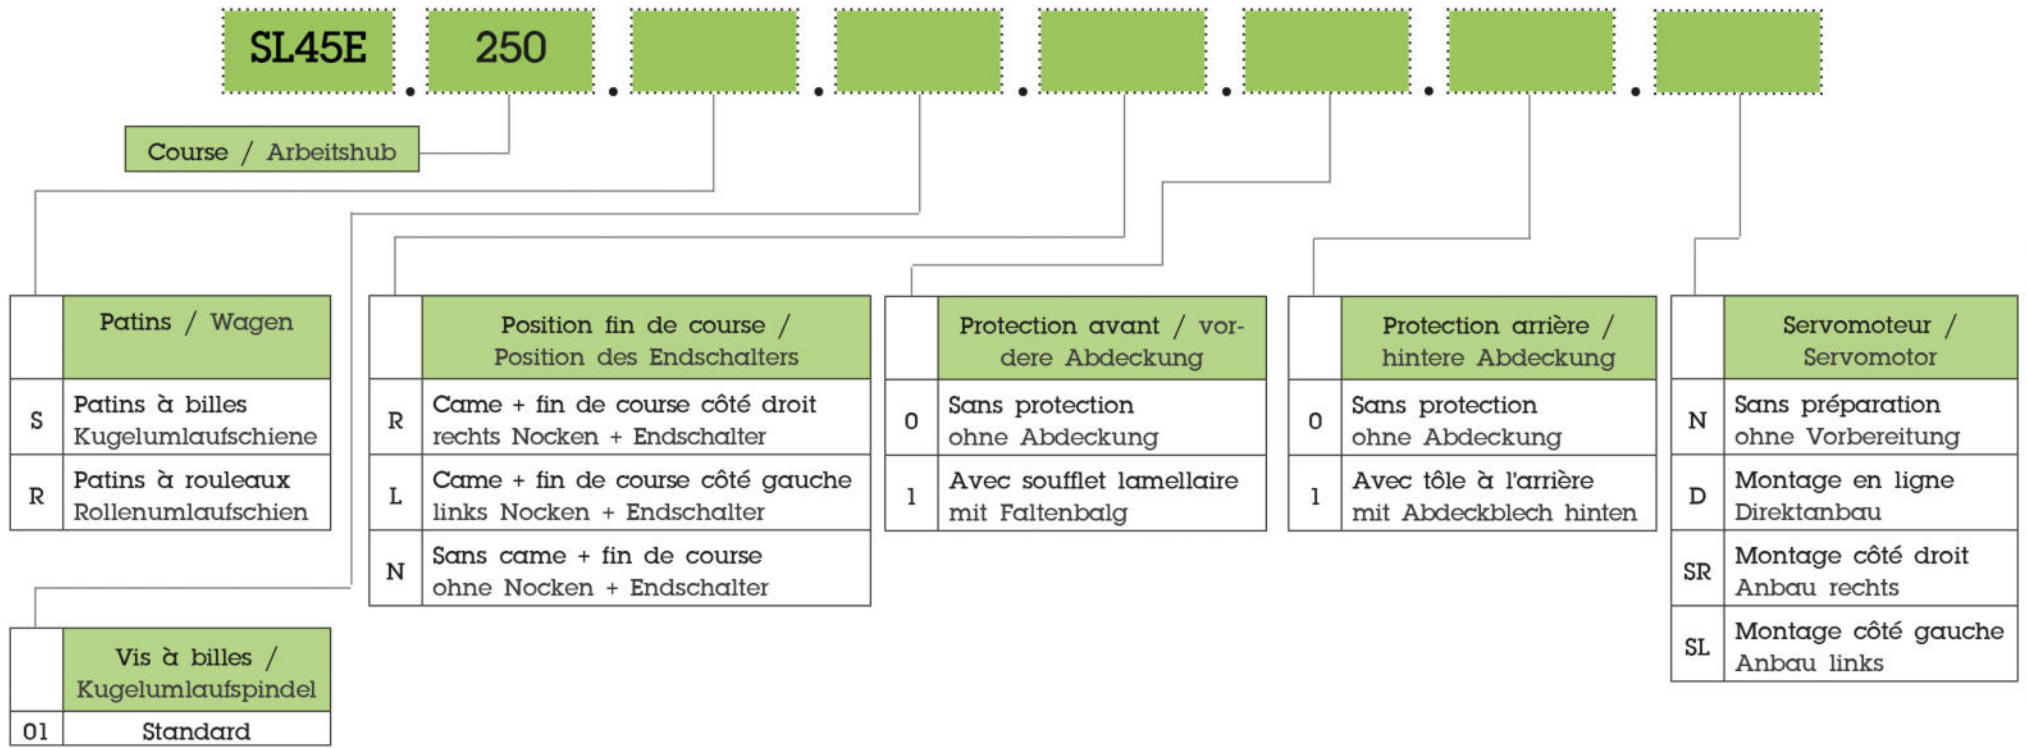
SL45E . 250 . . . . . .

Course / Arbeitshub

| | Patins / Wagen |
|---|---|
| S | Patins à billes Kugelumlaufschiene |
| R | Patins à rouleaux Rollenumlaufschien |

| | Position fin de course / Position des Endschalters |
|---|---|
| R | Came + fin de course côté droit rechts Nocken + Endschalter |
| L | Came + fin de course côté gauche links Nocken + Endschalter |
| N | Sans came + fin de course ohne Nocken + Endschalter |

| | Protection avant / vordere Abdeckung |
|---|---|
| 0 | Sans protection ohne Abdeckung |
| 1 | Avec soufflet lamellaire mit Faltenbalg |

| | Protection arrière / hintere Abdeckung |
|---|---|
| 0 | Sans protection ohne Abdeckung |
| 1 | Avec tôle à l'arrière mit Abdeckblech hinten |

| | Servomoteur / Servomotor |
|---|---|
| N | Sans préparation ohne Vorbereitung |
| D | Montage en ligne Direktanbau |
| SR | Montage côté droit Anbau rechts |
| SL | Montage côté gauche Anbau links |

| | Vis à billes / Kugelumlaufspindel |
|---|---|
| 01 | Standard |